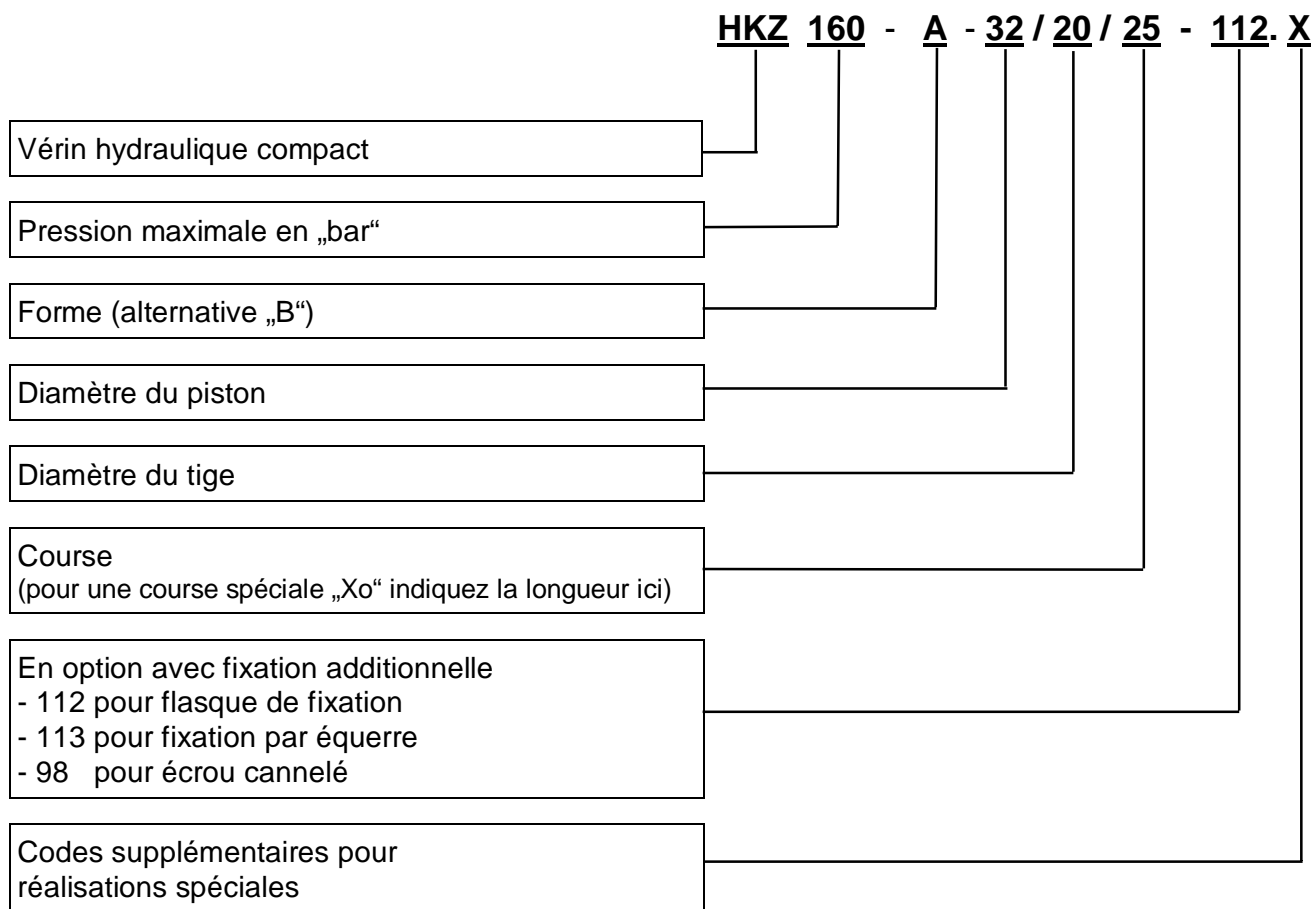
HKZ 160 - A - 32 / 20 / 25 - 112. X

Vérin hydraulique compact

Pression maximale en „bar“

Forme (alternative „B“)

Diamètre du piston

Diamètre du tige

Course
(pour une course spéciale „Xo“ indiquez la longueur ici)

En option avec fixation additionnelle
- 112 pour flasque de fixation
- 113 pour fixation par équerre
- 98 pour écrou cannelé

Codes supplémentaires pour réalisations spéciales